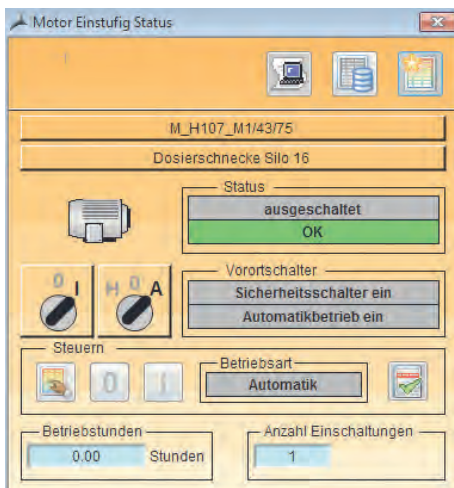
Motor Einstufig Status

M_H107_M1/43/75

Dosierschnecke Silo 16

Status
ausgeschaltet
OK

0 I

H 0 A

Vorortschalter
Sicherheitsschalter ein
Automatikbetrieb ein

Steuern

0

I

Betriebsart
Automatik

Betriebstunden
0.00 Stunden

Anzahl Einschaltungen
1